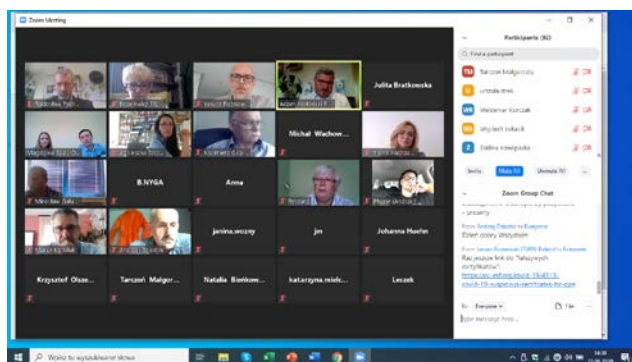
Zoom Meeting

Julita Bratkowska
Michał Wachow...
B.NYGA
Anna
janina.wozny
jm
Johanna Huehn
Krzysztef Olsze...
Tarczoń Małgor...
Natalia Bieńkow...
katarzyna.misk...
Leszek

Participants (30)
Find a participant
TM Tarczoń Małgorzata
urocda.stek
WK Waldemar Korczak
Wojciech lodacik
Z Zośka nowigacka
Invite Mute All Unmute All ...

Zoom Group Chat
+ prosimy
From Andrzej Zieleń to Everyone:
Dzień dobry Wszystkim
From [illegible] to Everyone:
Ratujemy link do "fałszywych certyfikatów":
https://ec.europa.eu/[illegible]-covid-19-suspicious-certificates-for-ppe
To: Everyone File
Type message here...

Wpisz tu wyszukiwane słowo